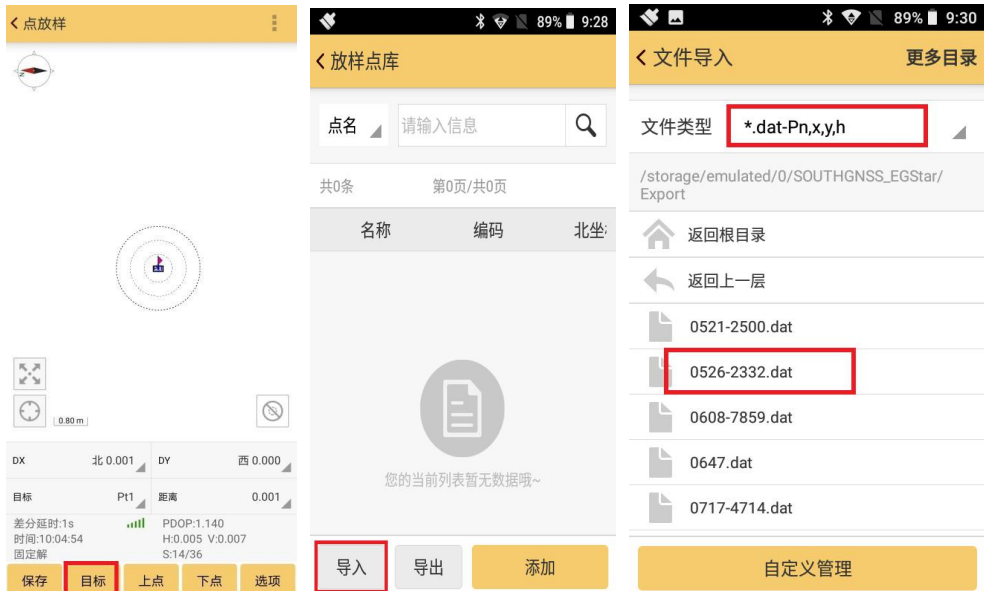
< 点放样

0.80 m

DX 北 0.001
DY 西 0.000
目标 Pt1
距离 0.001
差分延时:1s
时间:10:04:54
固定解
PDOP:1.140
H:0.005 V:0.007
S:14/36

保存 目标 上点 下点 选项

89% 9:28
< 放样点库
点名
请输入信息
共0条 第0页/共0页

| 名称 | 编码 | 北坐 |
|---|---|---|

您的当前列表暂无数据哦~

导入 导出 添加

89% 9:30
< 文件导入 更多目录
文件类型 *.dat-Pn,x,y,h
/storage/emulated/0/SOUTHGNSS_EGStar/Export
返回根目录
返回上一层
0521-2500.dat
0526-2332.dat
0608-7859.dat
0647.dat
0717-4714.dat
自定义管理